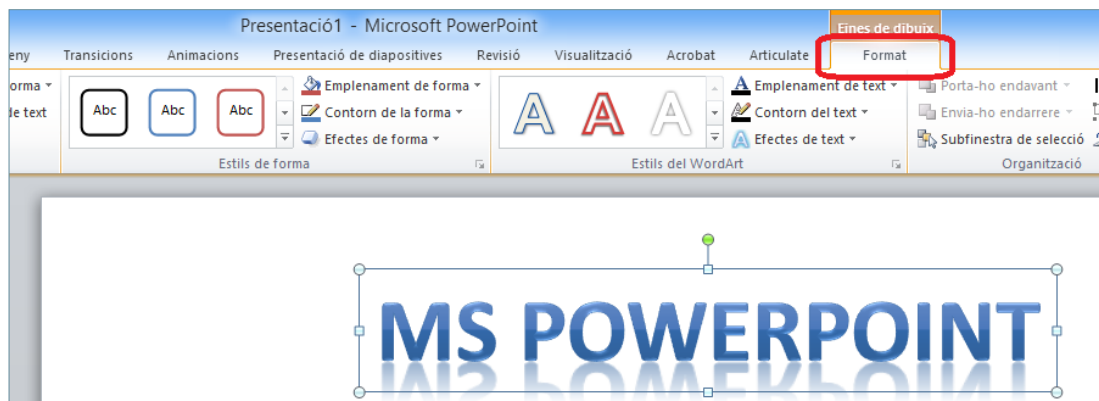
Presentació1 - Microsoft PowerPoint

Eines de dibuix

eny Transicions Animacions Presentació de diapositives Revisió Visualització Acrobat Articulate Format

orma
de text

Abc Abc Abc

Emplenament de forma
Contorn de la forma
Efectes de forma

Estils de forma

A A A

Emplenament de text
Contorn del text
Efectes de text

Estils del WordArt

Porta-ho endavant
Envia-ho endarrere
Subfinestra de selecció

Organització

MS POWERPOINT